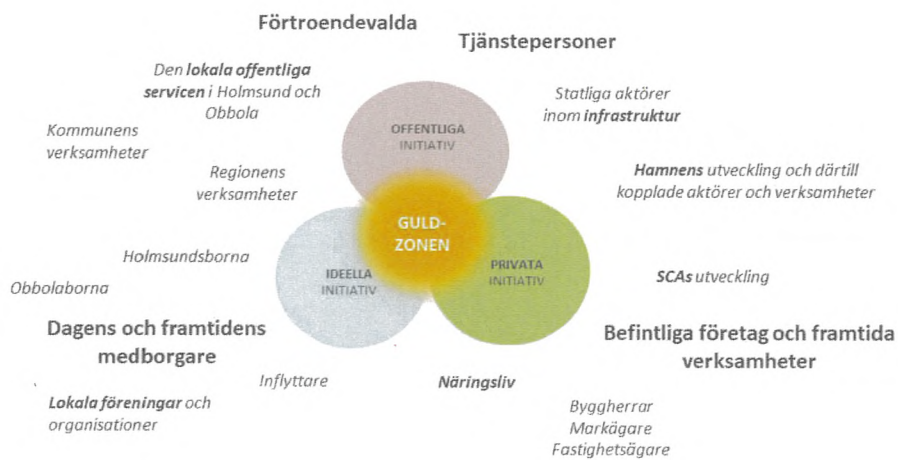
Förtroendevalda

Tjänstepersoner

Den **lokala offentliga servicen** i Holmsund och Obbola

Statliga aktörer inom **infrastruktur**

Kommunens verksamheter

Regionens verksamheter

OFFENTLIGA INITIATIV

**Hamnens** utveckling och därtill kopplade aktörer och verksamheter

GULD-ZONEN

Holmsundsborna

IDEELLA INITIATIV

PRIVATA INITIATIV

**SCAs** utveckling

Obbolaborna

Dagens och framtidens medborgare

Befintliga företag och framtida verksamheter

Inflyttare

**Näringsliv**

**Lokala föreningar** och organisationer

Byggherrar
Markägare
Fastighetsägare